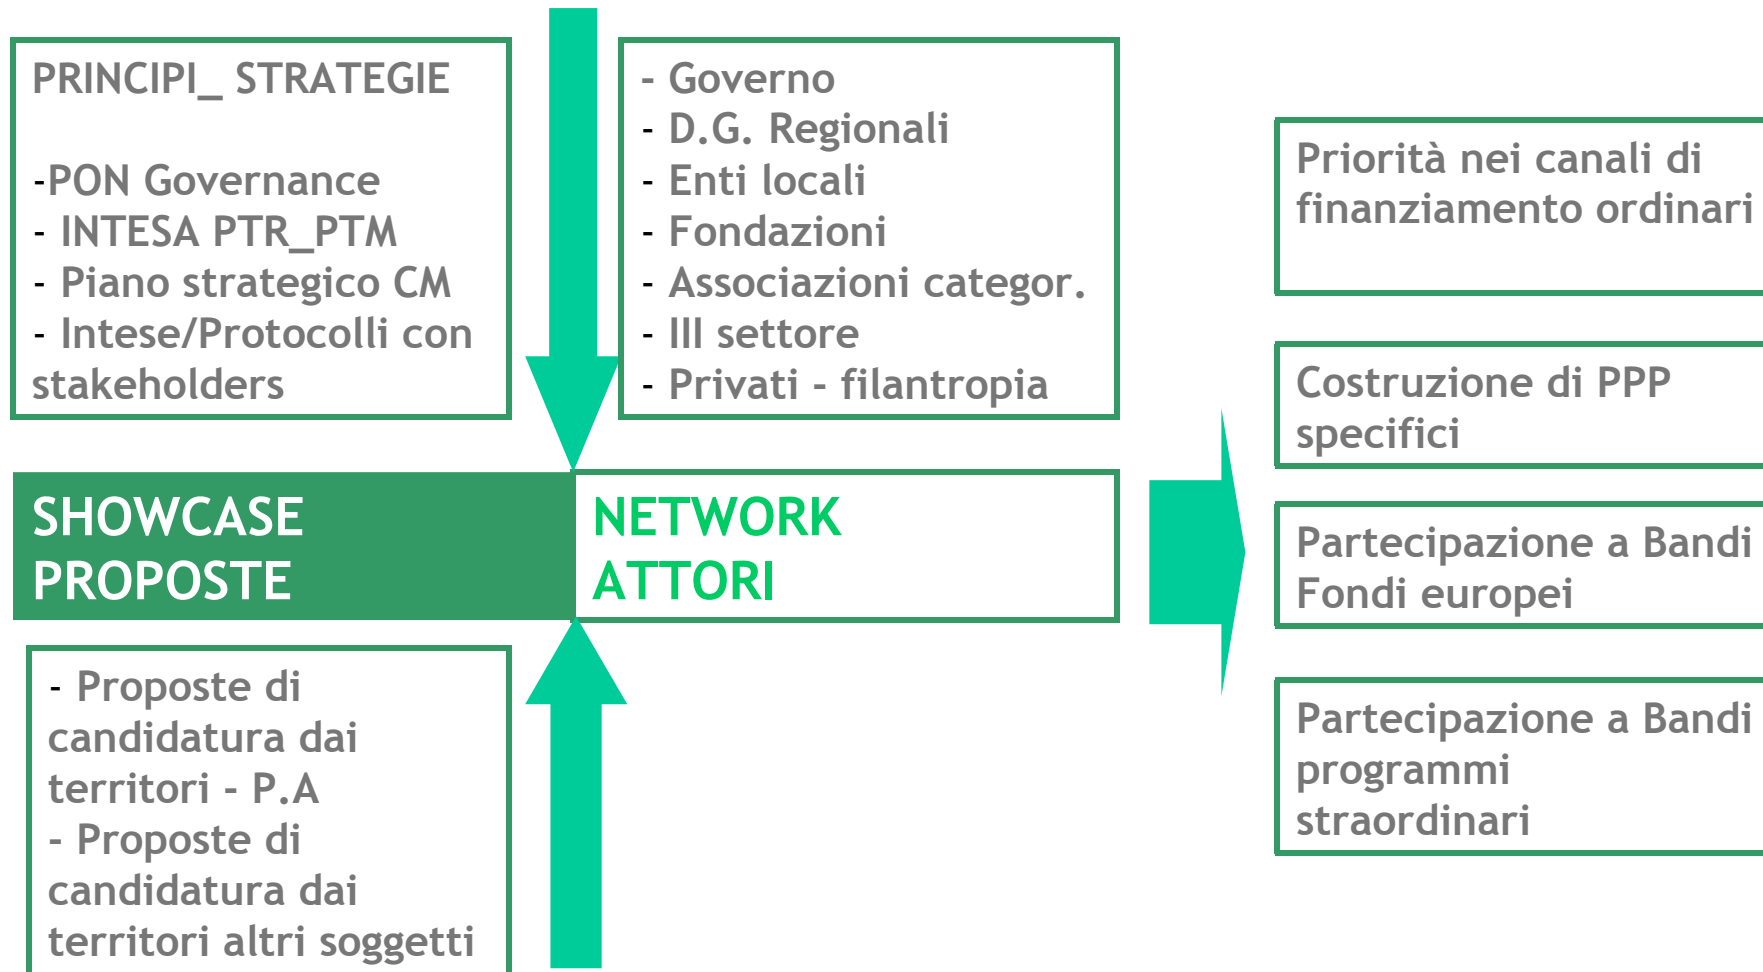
PRINCIPI_ STRATEGIE

-PON Governance
- INTESA PTR_PTM
- Piano strategico CM
- Intese/Protocolli con stakeholders

- Governo
- D.G. Regionali
- Enti locali
- Fondazioni
- Associazioni categor.
- III settore
- Privati - filantropia

Priorità nei canali di finanziamento ordinari

Costruzione di PPP specifici

SHOWCASE PROPOSTE

NETWORK ATTORI

Partecipazione a Bandi Fondi europei

- Proposte di candidatura dai territori - P.A
- Proposte di candidatura dai territori altri soggetti

Partecipazione a Bandi programmi straordinari